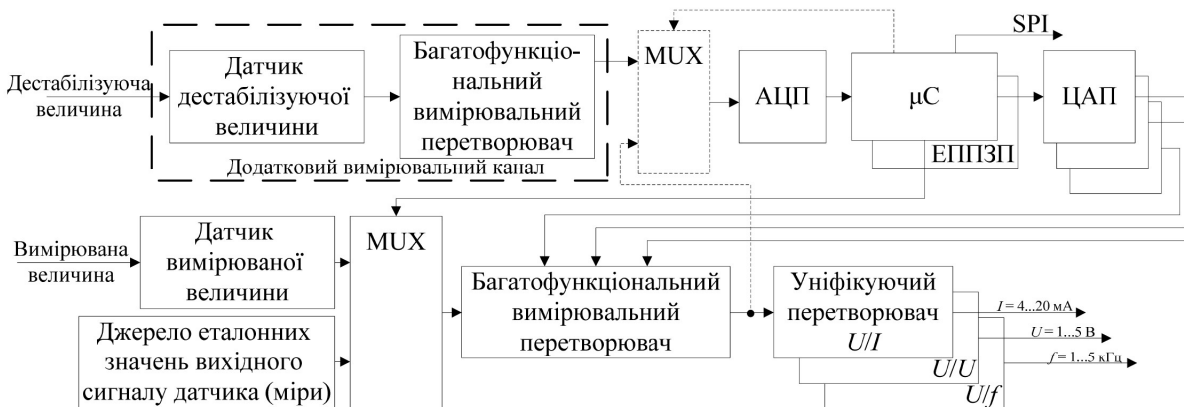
Дестабілізуюча величина

Датчик дестабілізуючої величини

Багатофункціональний вимірювальний перетворювач

Додатковий вимірювальний канал

MUX

АЦП

μC

SPI

ЕППЗП

ЦАП

Вимірювана величина

Датчик вимірюваної величини

Джерело еталонних значень вихідного сигналу датчика (міри)

MUX

Багатофункціональний вимірювальний перетворювач

Уніфікуючий перетворювач $U/I$

$U/U$

$U/f$

$I = 4...20$ мА

$U = 1...5$ В

$f = 1...5$ кГц